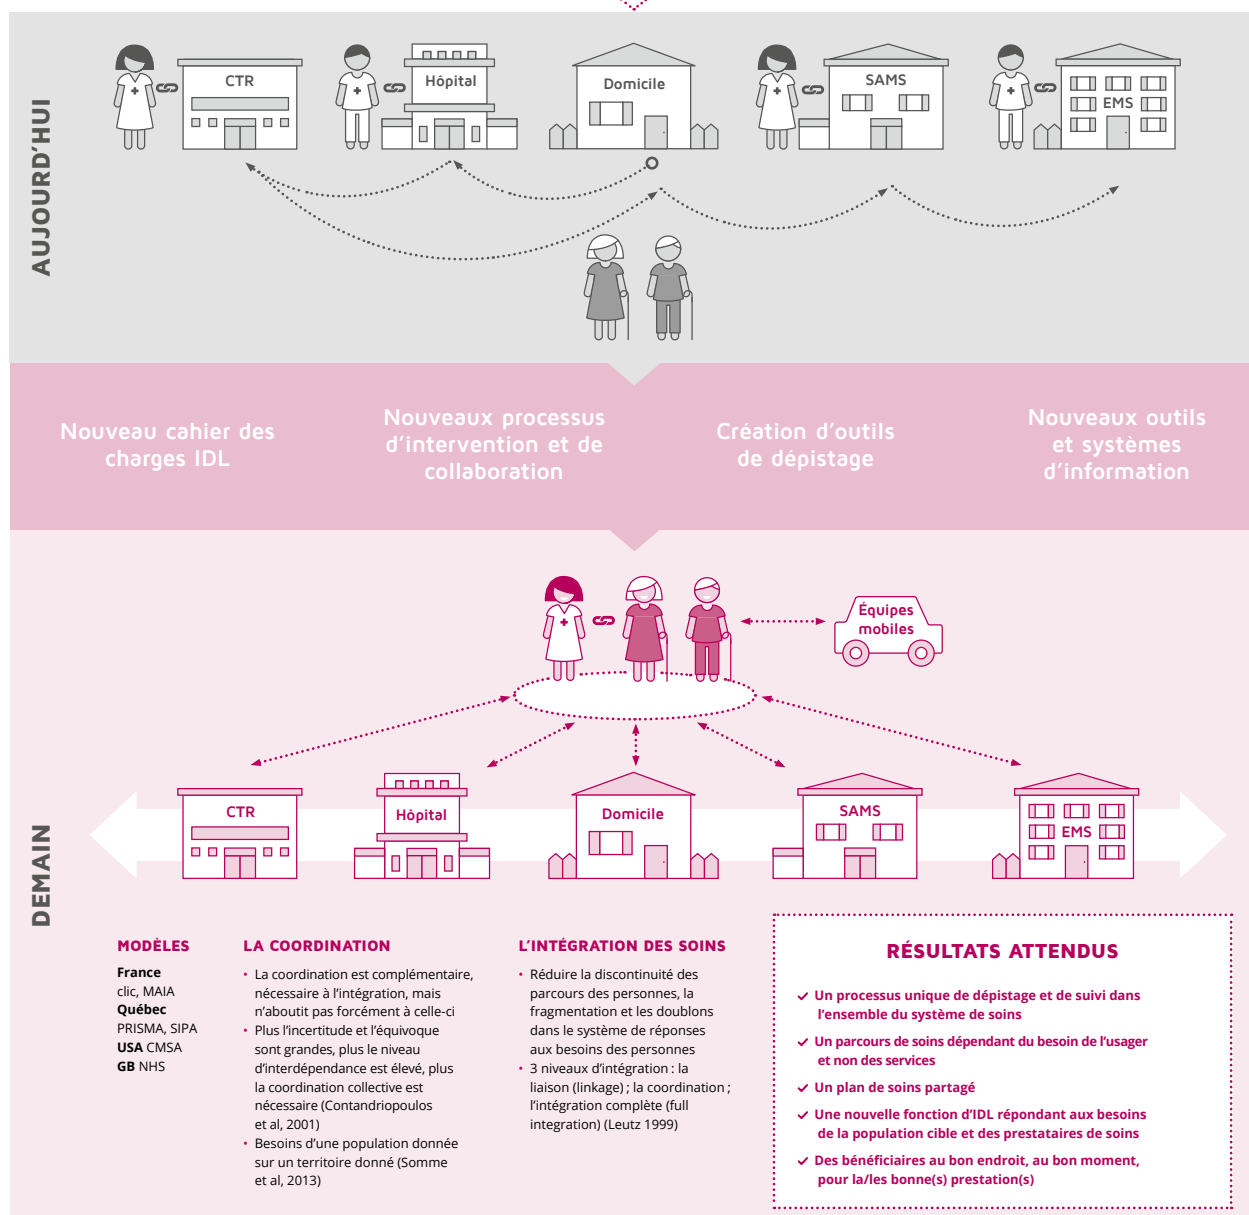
AUJOURD'HUI

CTR

Hôpital

Domicile

SAMS

EMS

Nouveau cahier des charges IDL

Nouveaux processus d'intervention et de collaboration

Création d'outils de dépistage

Nouveaux outils et systèmes d'information

Équipes mobiles

CTR

Hôpital

Domicile

SAMS

EMS

DEMAIN

MODÈLES

**France**
clic, MAIA
**Québec**
PRISMA, SIPA
**USA** CMSA
**GB** NHS

LA COORDINATION

• La coordination est complémentaire, nécessaire à l'intégration, mais n'aboutit pas forcément à celle-ci
• Plus l'incertitude et l'équivoque sont grandes, plus le niveau d'interdépendance est élevé, plus la coordination collective est nécessaire (Contandriopoulos et al, 2001)
• Besoins d'une population donnée sur un territoire donné (Somme et al, 2013)

L'INTÉGRATION DES SOINS

• Réduire la discontinuité des parcours des personnes, la fragmentation et les doublons dans le système de réponses aux besoins des personnes
• 3 niveaux d'intégration : la liaison (linkage) ; la coordination ; l'intégration complète (full integration) (Leutz 1999)

RÉSULTATS ATTENDUS

✓ Un processus unique de dépistage et de suivi dans l'ensemble du système de soins
✓ Un parcours de soins dépendant du besoin de l'usager et non des services
✓ Un plan de soins partagé
✓ Une nouvelle fonction d'IDL répondant aux besoins de la population cible et des prestataires de soins
✓ Des bénéficiaires au bon endroit, au bon moment, pour la/les bonne(s) prestation(s)